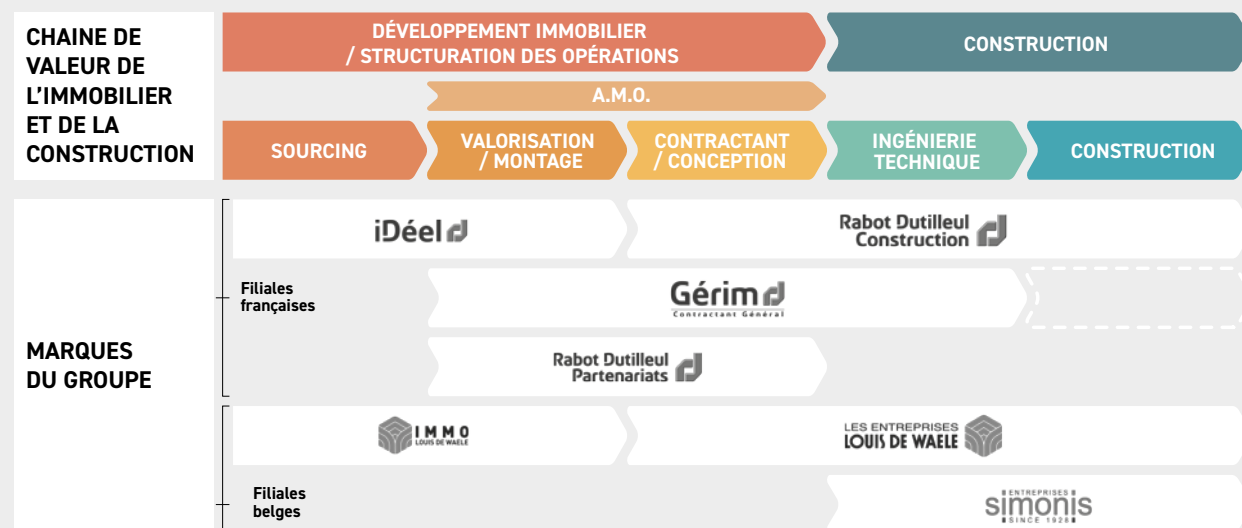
CHAINE DE VALEUR DE L'IMMOBILIER ET DE LA CONSTRUCTION

DÉVELOPPEMENT IMMOBILIER / STRUCTURATION DES OPÉRATIONS

CONSTRUCTION

A.M.O.

SOURCING

VALORISATION / MONTAGE

CONTRACTANT / CONCEPTION

INGÉNIERIE TECHNIQUE

CONSTRUCTION

MARQUES DU GROUPE

Filiales françaises

iDéel

Rabot Dutilleul Construction

Gérim
Contractant Général

Rabot Dutilleul Partenariats

Filiales belges

IMMO
LOUIS DE WAELE

LES ENTREPRISES
LOUIS DE WAELE

ENTREPRISES
simonis
SINCE 1928